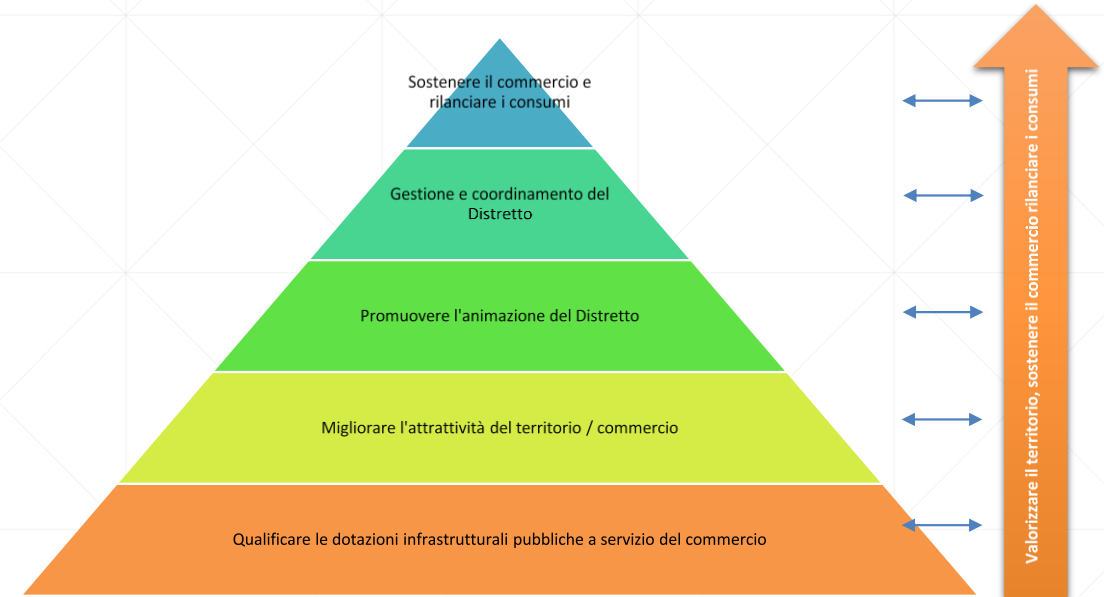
Sostenere il commercio e rilanciare i consumi

Gestione e coordinamento del Distretto

Promuovere l'animazione del Distretto

Migliorare l'attrattività del territorio / commercio

Qualificare le dotazioni infrastrutturali pubbliche a servizio del commercio

Valorizzare il territorio, sostenere il commercio rilanciare i consumi